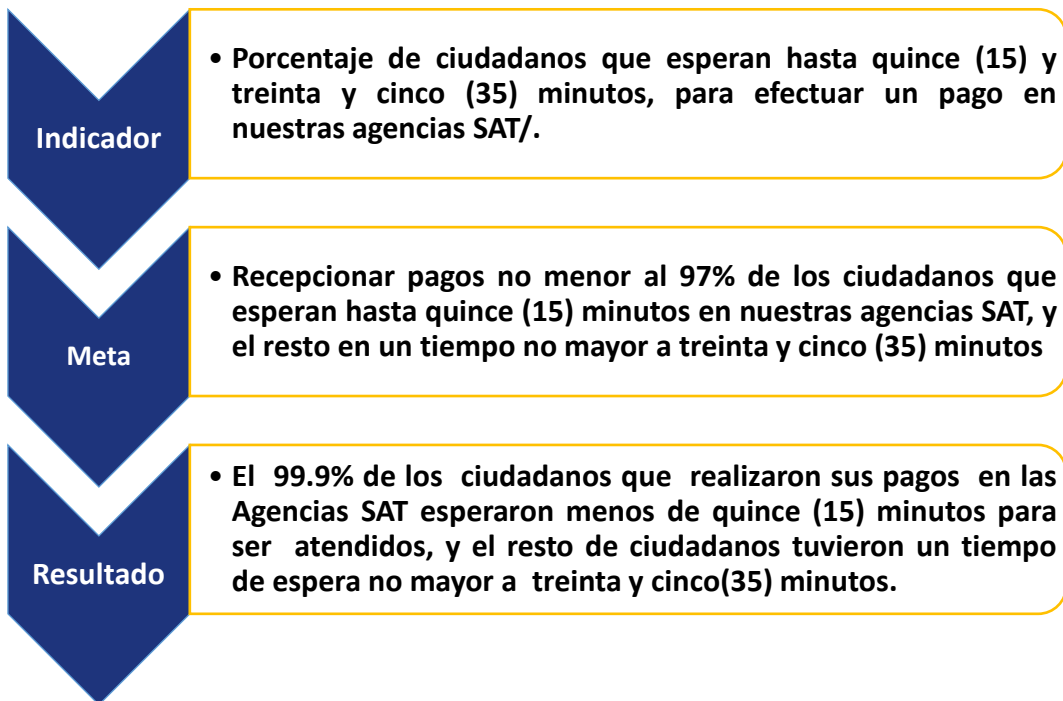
Indicador

• Porcentaje de ciudadanos que esperan hasta quince (15) y treinta y cinco (35) minutos, para efectuar un pago en nuestras agencias SAT/.

Meta

• Recepcionar pagos no menor al 97% de los ciudadanos que esperan hasta quince (15) minutos en nuestras agencias SAT, y el resto en un tiempo no mayor a treinta y cinco (35) minutos

Resultado

• El 99.9% de los ciudadanos que realizaron sus pagos en las Agencias SAT esperaron menos de quince (15) minutos para ser atendidos, y el resto de ciudadanos tuvieron un tiempo de espera no mayor a treinta y cinco(35) minutos.